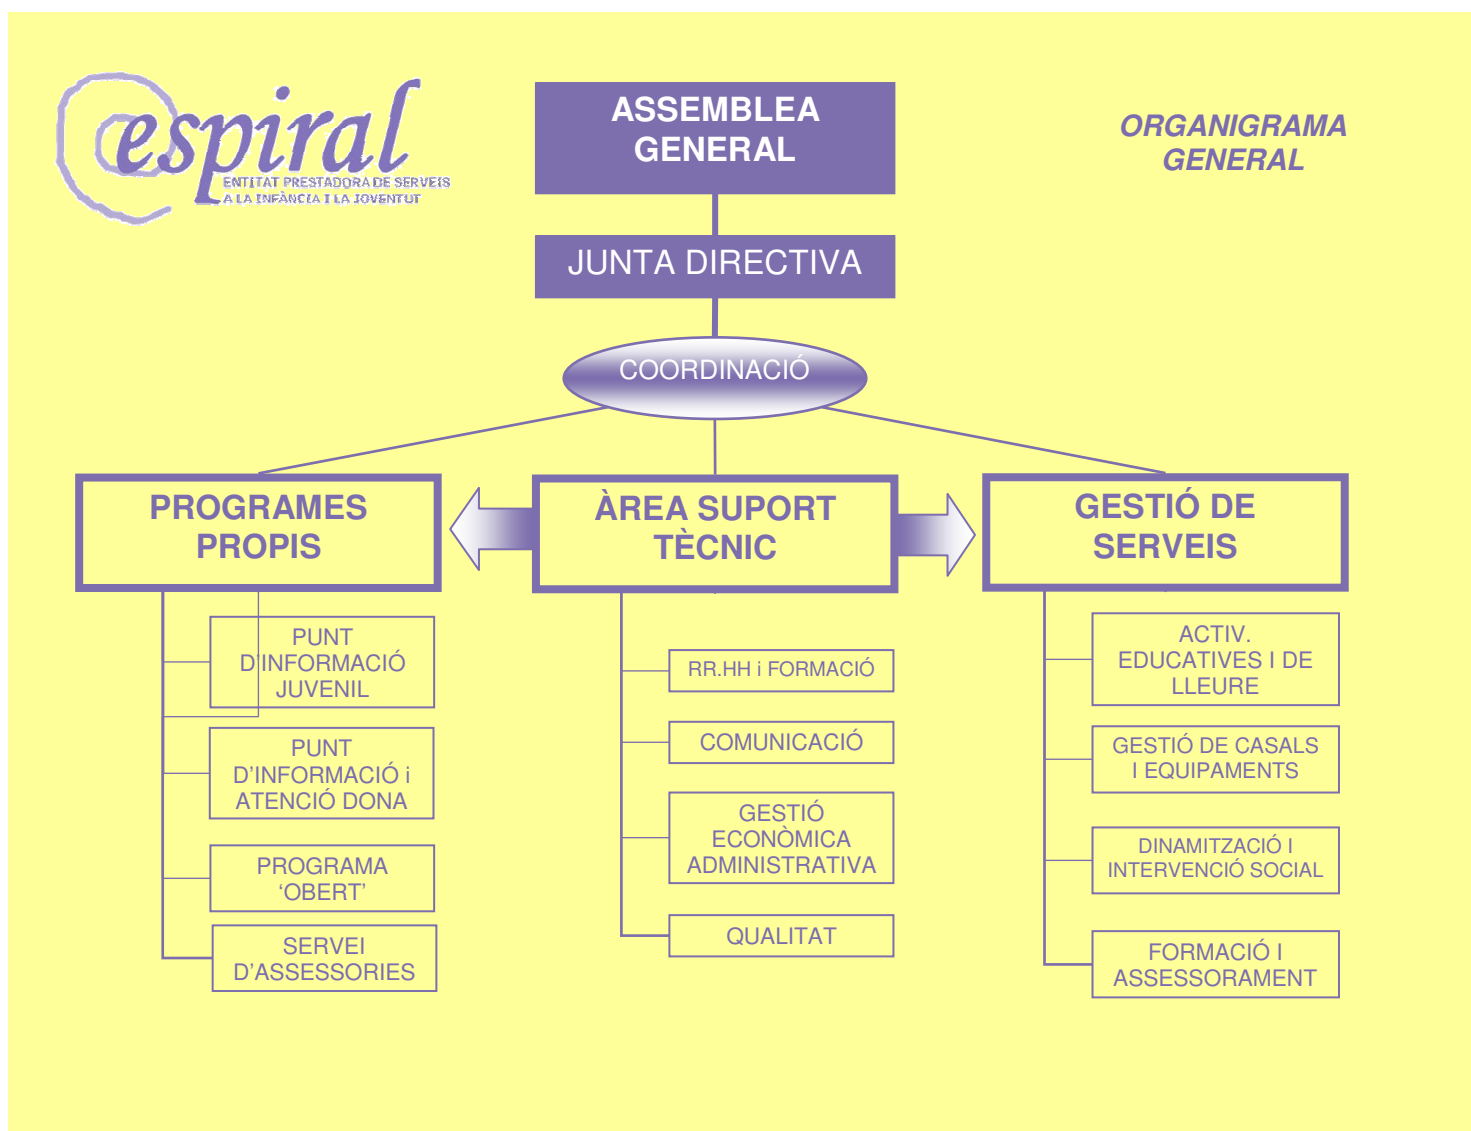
espiral
ENTITAT PRESTADORA DE SERVEIS A LA INFÀNCIA I LA JOVENTUT

ASSEMBLEA GENERAL

ORGANIGRAMA GENERAL

JUNTA DIRECTIVA

COORDINACIÓ

PROGRAMES PROPIS

ÀREA SUPORT TÈCNIC

GESTIÓ DE SERVEIS

PUNT D INFORMACIÓ JUVENIL

PUNT D'INFORMACIÓ i ATENCIÓ DONA

PROGRAMA 'OBERT'

SERVEI D'ASSESSORIES

RR.HH i FORMACIÓ

COMUNICACIÓ

GESTIÓ ECONÒMICA ADMINISTRATIVA

QUALITAT

ACTIV. EDUCATIVES I DE LLEURE

GESTIÓ DE CASALS I EQUIPAMENTS

DINAMITZACIÓ I INTERVENCIÓ SOCIAL

FORMACIÓ I ASSESSORAMENT